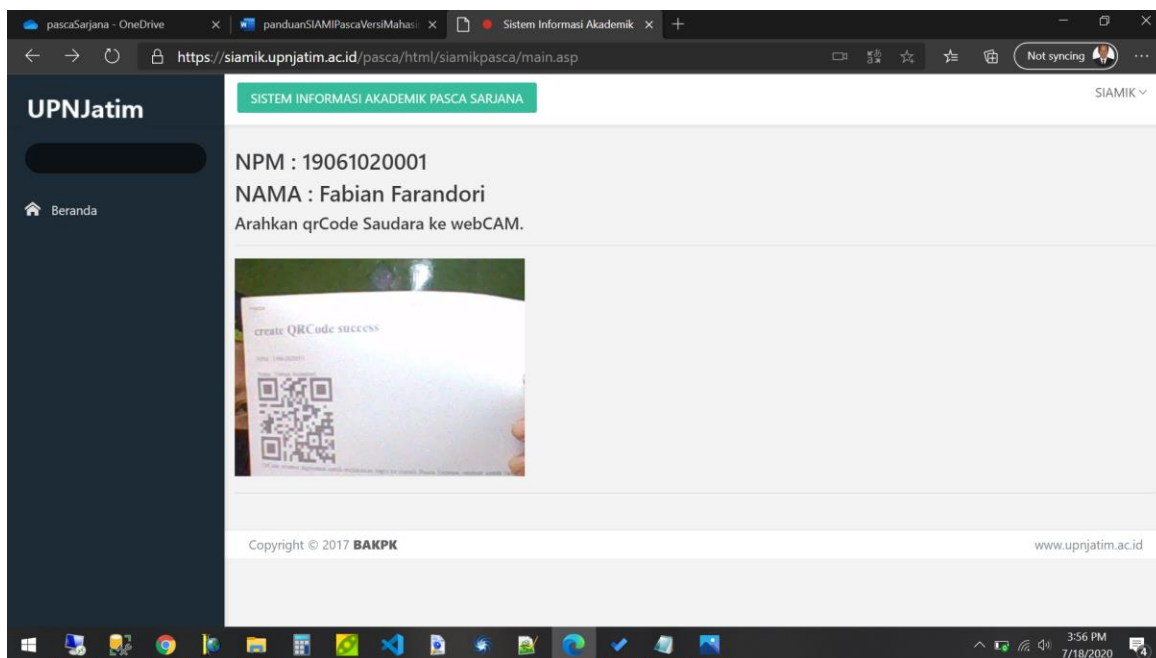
pascaSarjana - OneDrive
panduanSIAMIPascaVersiMahasi
Sistem Informasi Akademik
https://siamik.upnjatim.ac.id/pasca/html/siamikpasca/main.asp
Not syncing

UPNJatim

Beranda

SISTEM INFORMASI AKADEMIK PASCA SARJANA

SIAMIK

NPM : 19061020001
NAMA : Fabian Farandori
Arahkan qrCode Saudara ke webCAM.

create QRCode success

Copyright © 2017 BAKPK

www.upnjatim.ac.id

3:56 PM
7/18/2020